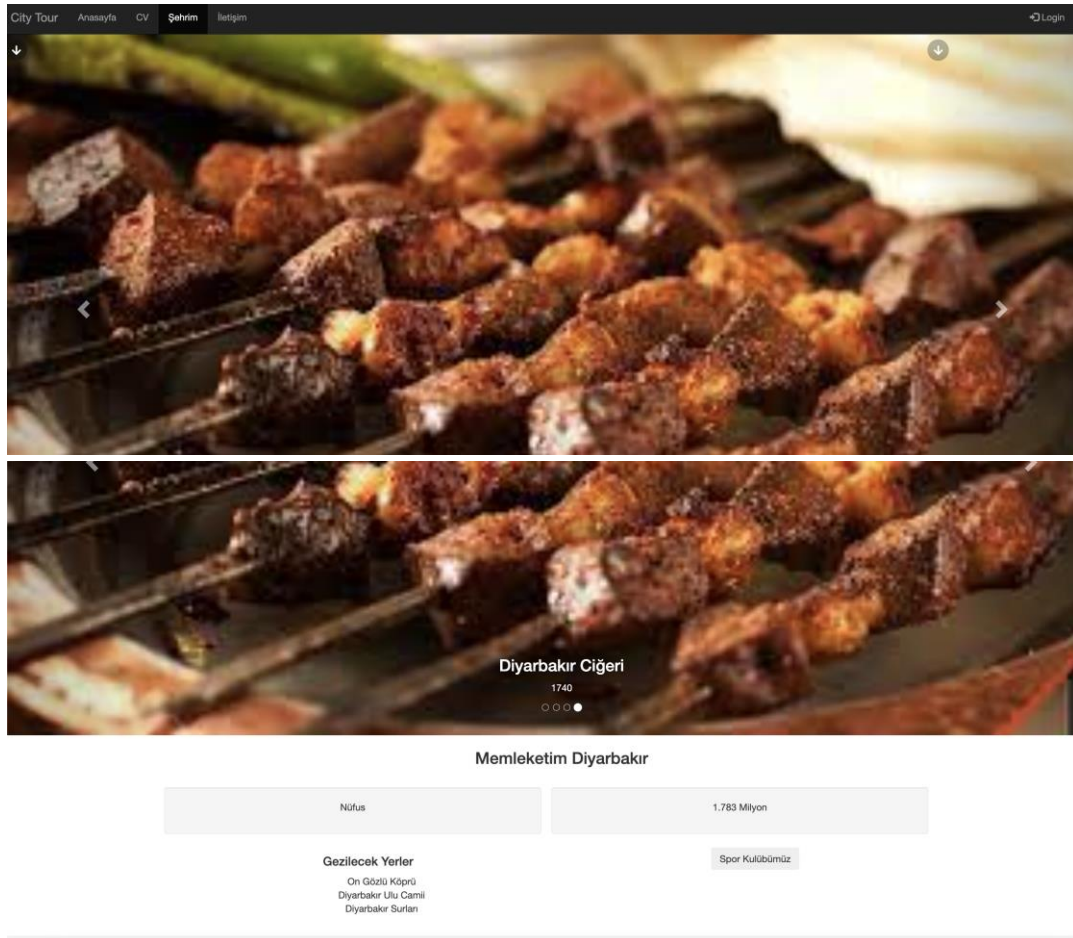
City Tour Anasayfa CV Şehrim İletişim

Login

Diyarbakır Ciğeri

1740

Memleketim Diyarbakır

Nüfus

1.783 Milyon

Gezilecek Yerler

On Gözlü Köprü
Diyarbakır Ulu Camii
Diyarbakır Surları

Spor Kulübümüz